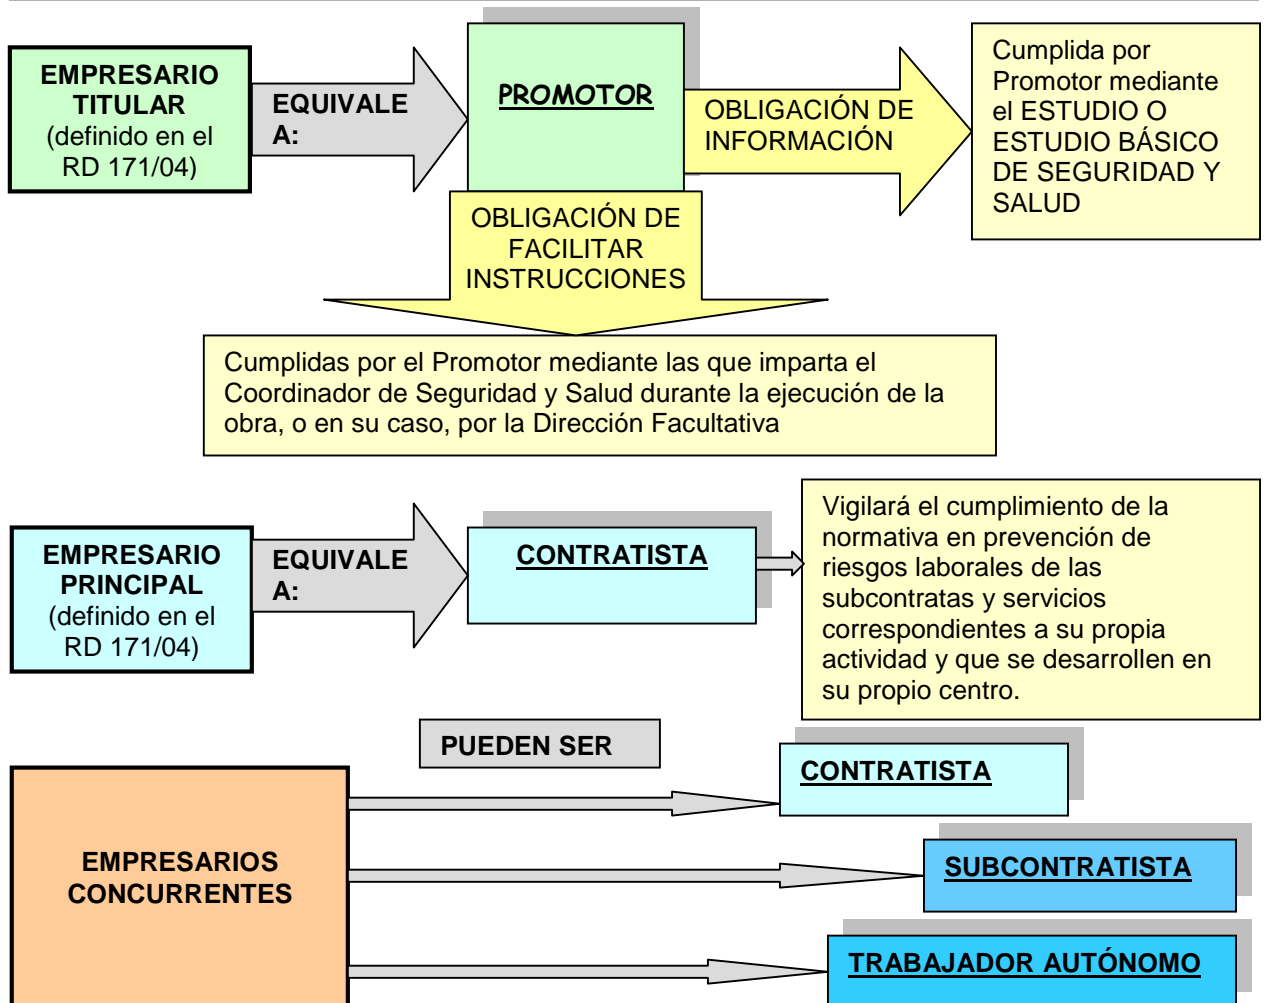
EMPRESARIO TITULAR (definido en el RD 171/04)

EQUIVALE A:

PROMOTOR

OBLIGACIÓN DE INFORMACIÓN

Cumplida por Promotor mediante el ESTUDIO O ESTUDIO BÁSICO DE SEGURIDAD Y SALUD

OBLIGACIÓN DE FACILITAR INSTRUCCIONES

Cumplidas por el Promotor mediante las que imparta el Coordinador de Seguridad y Salud durante la ejecución de la obra, o en su caso, por la Dirección Facultativa

EMPRESARIO PRINCIPAL (definido en el RD 171/04)

EQUIVALE A:

CONTRATISTA

Vigilará el cumplimiento de la normativa en prevención de riesgos laborales de las subcontratas y servicios correspondientes a su propia actividad y que se desarrollen en su propio centro.

PUEDEN SER

EMPRESARIOS CONCURRENTES

CONTRATISTA

SUBCONTRATISTA

TRABAJADOR AUTÓNOMO